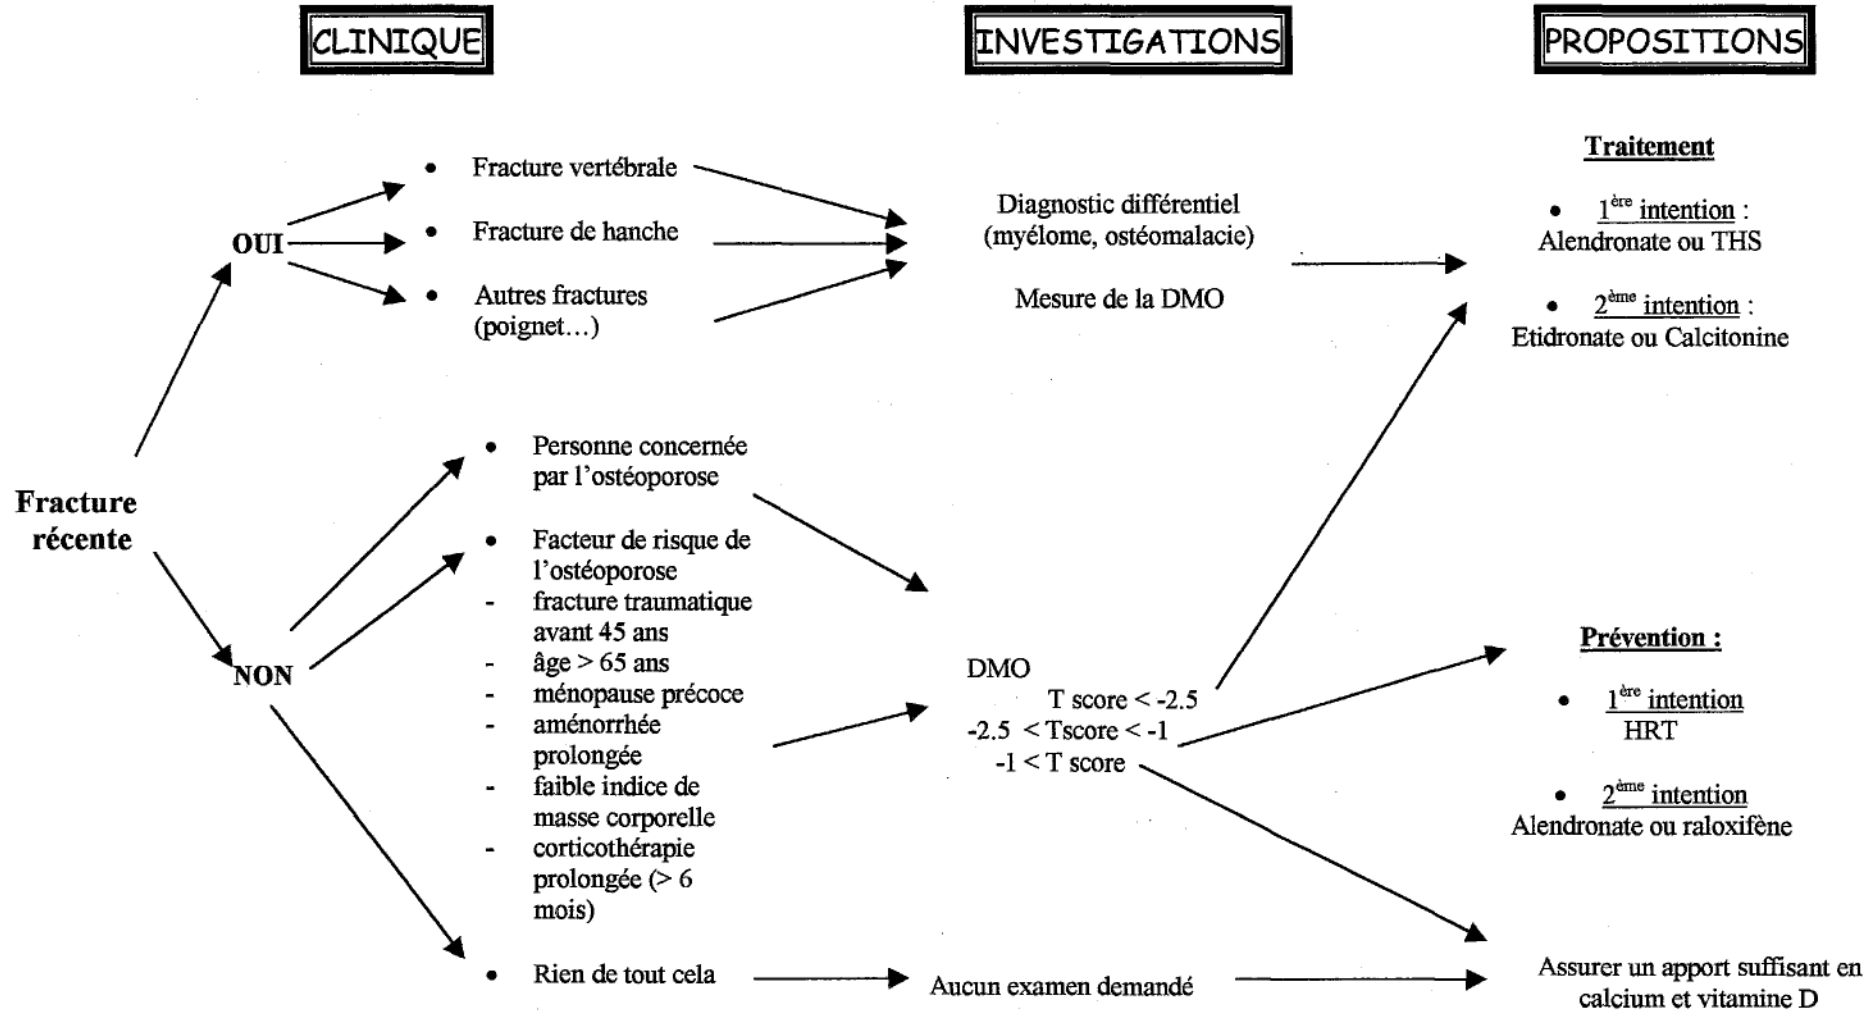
CLINIQUE

INVESTIGATIONS

PROPOSITIONS

Fracture récente

OUI

• Fracture vertébrale

• Fracture de hanche

• Autres fractures (poignet…)

Diagnostic différentiel (myélome, ostéomalacie)

Mesure de la DMO

Traitement

• $1^{ère}$ intention : Alendronate ou THS

• $2^{ème}$ intention : Etidronate ou Calcitonine

NON

• Personne concernée par l'ostéoporose

• Facteur de risque de l'ostéoporose
- fracture traumatique avant 45 ans
- âge > 65 ans
- ménopause précoce
- aménorrhée prolongée
- faible indice de masse corporelle
- corticothérapie prolongée (> 6 mois)

DMO
T score < -2.5
-2.5 < Tscore < -1
-1 < T score

Prévention :

• $1^{ère}$ intention HRT

• $2^{ème}$ intention Alendronate ou raloxifène

• Rien de tout cela

Aucun examen demandé

Assurer un apport suffisant en calcium et vitamine D